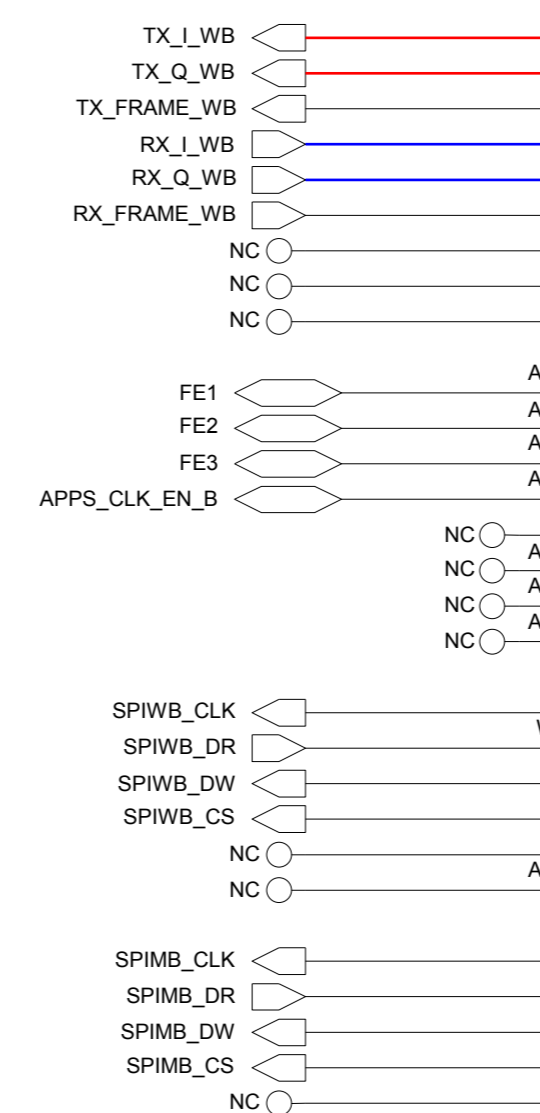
TX_I_WB
TX_Q_WB
TX_FRAME_WB
RX_I_WB
RX_Q_WB
RX_FRAME_WB
NC
NC
NC

FE1
FE2
FE3
APPS_CLK_EN_B
A
A
A
A

NC
NC
NC
NC
A
A
A

SPIWB_CLK
SPIWB_DR
SPIWB_DW
SPIWB_CS
NC
NC
W
A

SPIMB_CLK
SPIMB_DR
SPIMB_DW
SPIMB_CS
NC